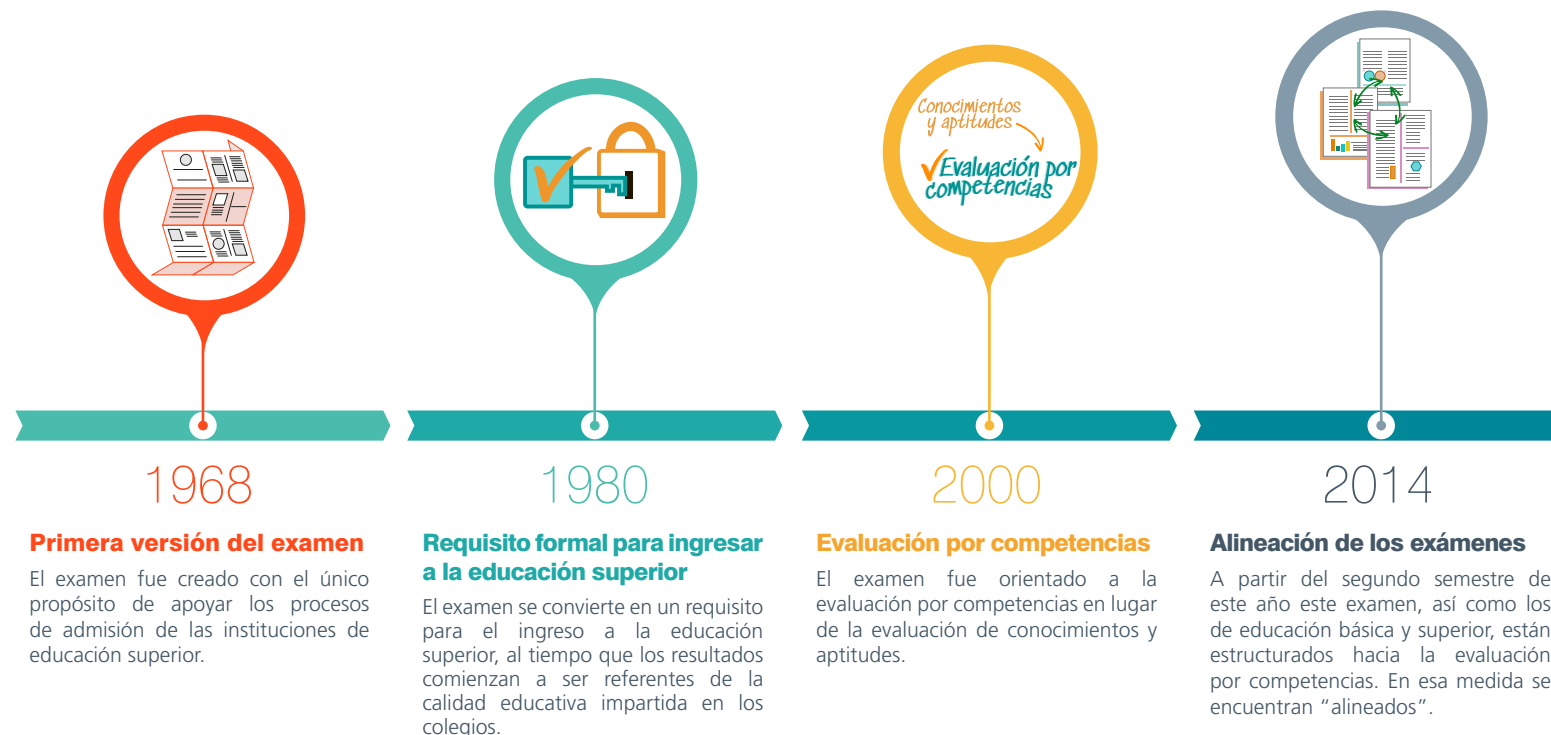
Conocimientos y aptitudes

Evaluación por competencias

1968

Primera versión del examen

El examen fue creado con el único propósito de apoyar los procesos de admisión de las instituciones de educación superior.

1980

Requisito formal para ingresar a la educación superior

El examen se convierte en un requisito para el ingreso a la educación superior, al tiempo que los resultados comienzan a ser referentes de la calidad educativa impartida en los colegios.

2000

Evaluación por competencias

El examen fue orientado a la evaluación por competencias en lugar de la evaluación de conocimientos y aptitudes.

2014

Alineación de los exámenes

A partir del segundo semestre de este año este examen, así como los de educación básica y superior, están estructurados hacia la evaluación por competencias. En esa medida se encuentran "alineados".